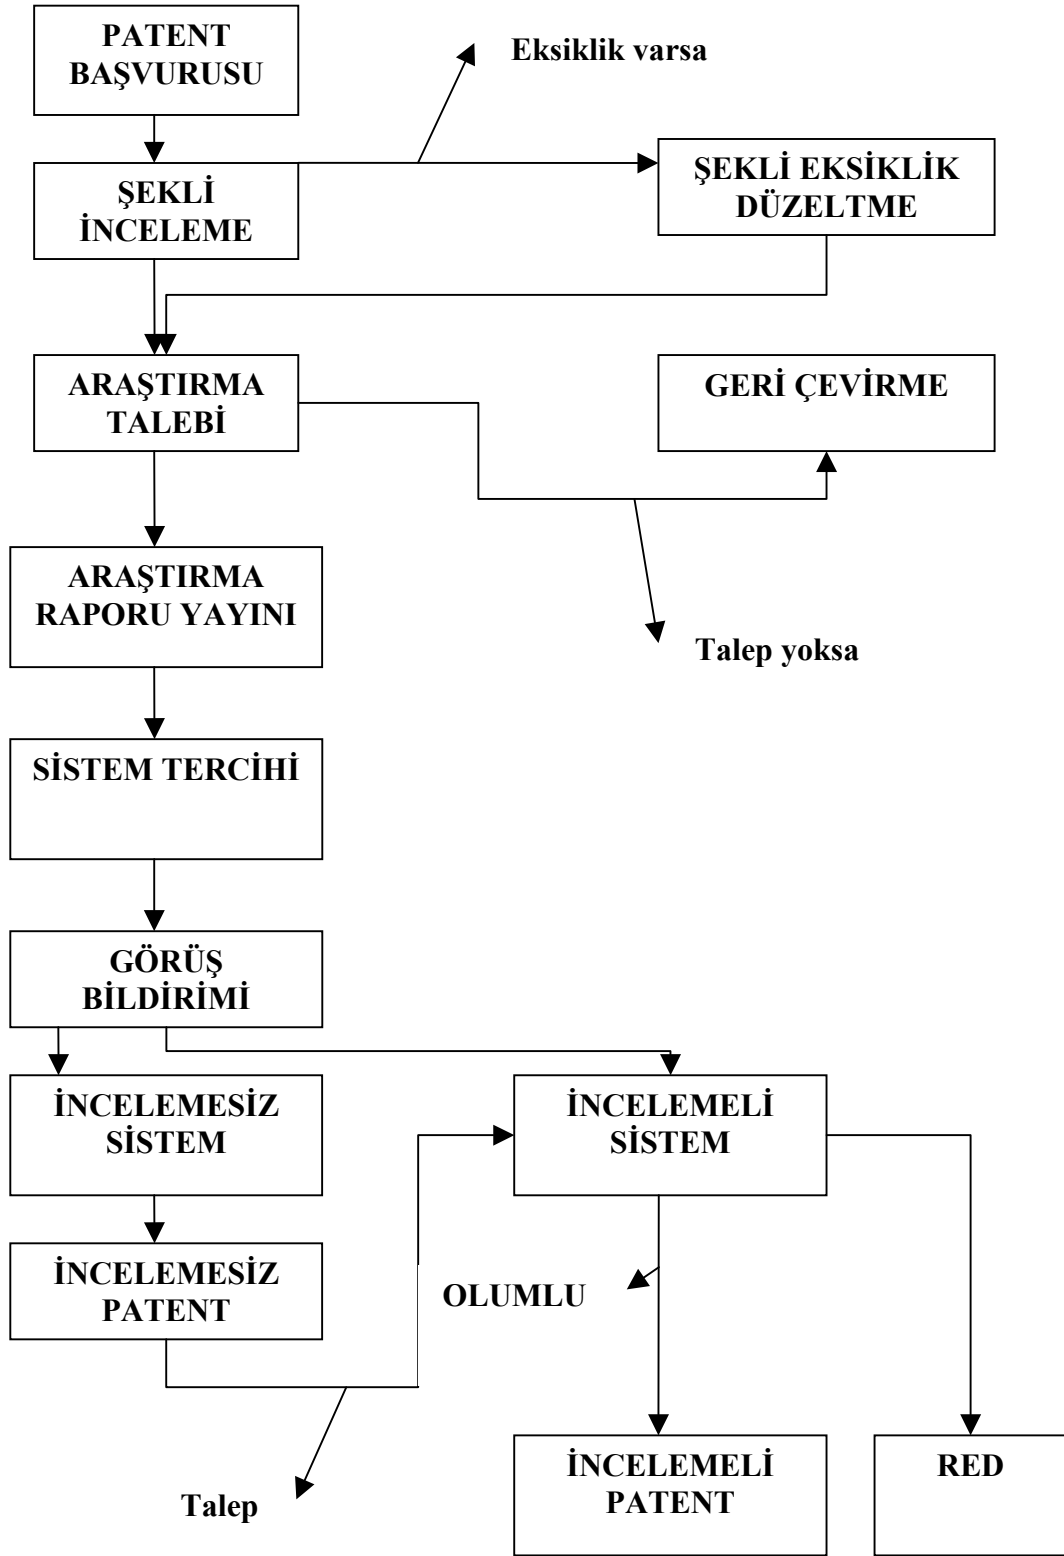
PATENT BAŞVURUSU

Eksiklik varsa

ŞEKLİ İNCELEME

ŞEKLİ EKSİKLİK DÜZELTME

ARAŞTIRMA TALEBİ

GERİ ÇEVİRME

ARAŞTIRMA RAPORU YAYINI

Talep yoksa

SİSTEM TERCİHİ

GÖRÜŞ BİLDİRİMİ

İNCELEMESİZ SİSTEM

İNCELEMELİ SİSTEM

İNCELEMESİZ PATENT

OLUMLU

İNCELEMELİ PATENT

RED

Talep